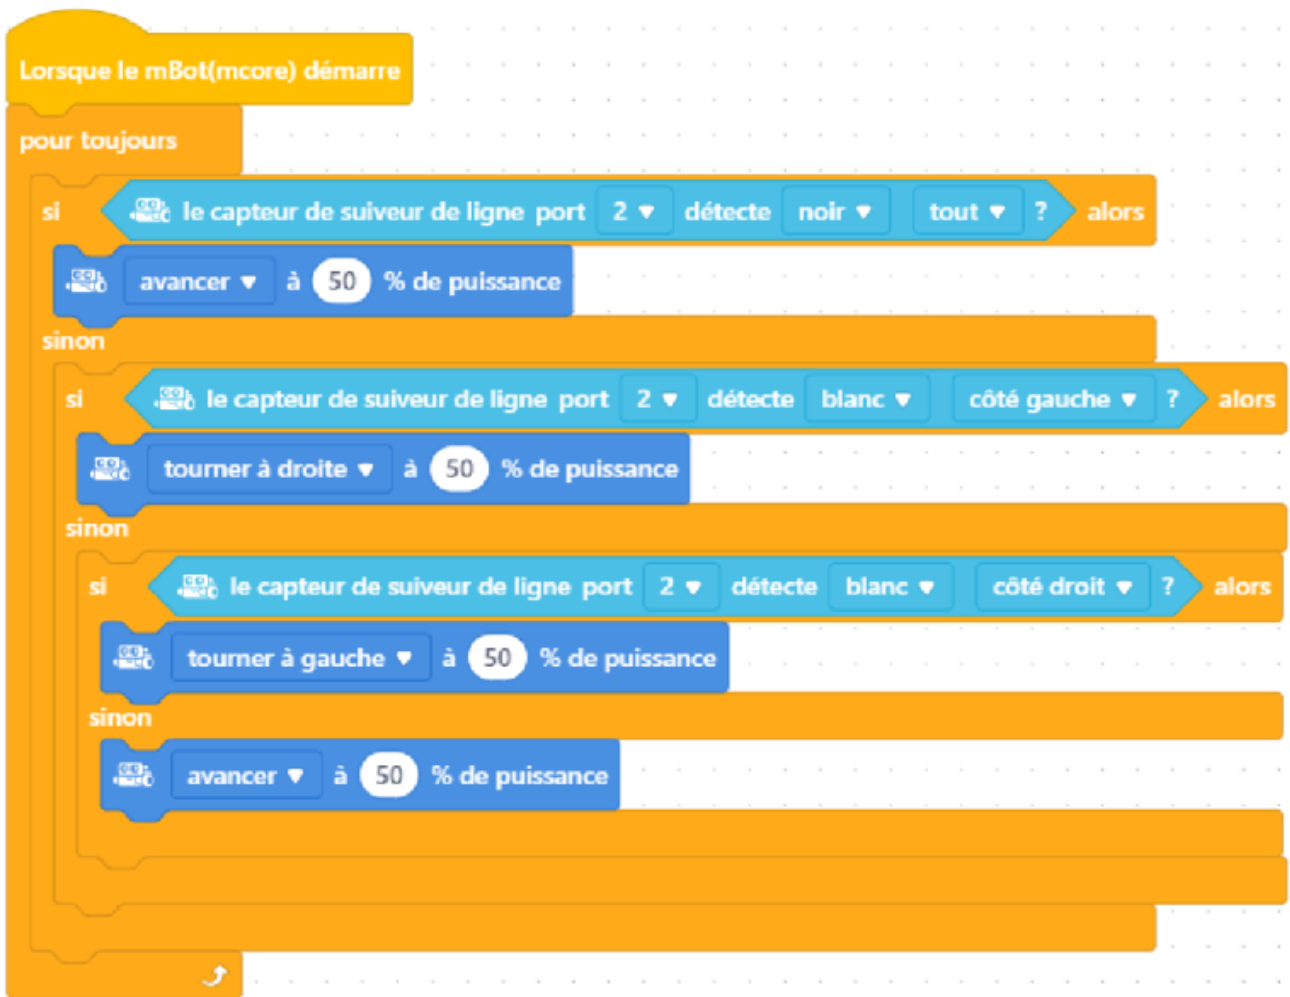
Lorsque le mBot(mcore) démarre
pour toujours
si le capteur de suiveur de ligne port 2 ▾ détecte noir ▾ tout ▾ ? alors
avancer ▾ à 50 % de puissance
sinon
si le capteur de suiveur de ligne port 2 ▾ détecte blanc ▾ côté gauche ▾ ? alors
tourner à droite ▾ à 50 % de puissance
sinon
si le capteur de suiveur de ligne port 2 ▾ détecte blanc ▾ côté droit ▾ ? alors
tourner à gauche ▾ à 50 % de puissance
sinon
avancer ▾ à 50 % de puissance